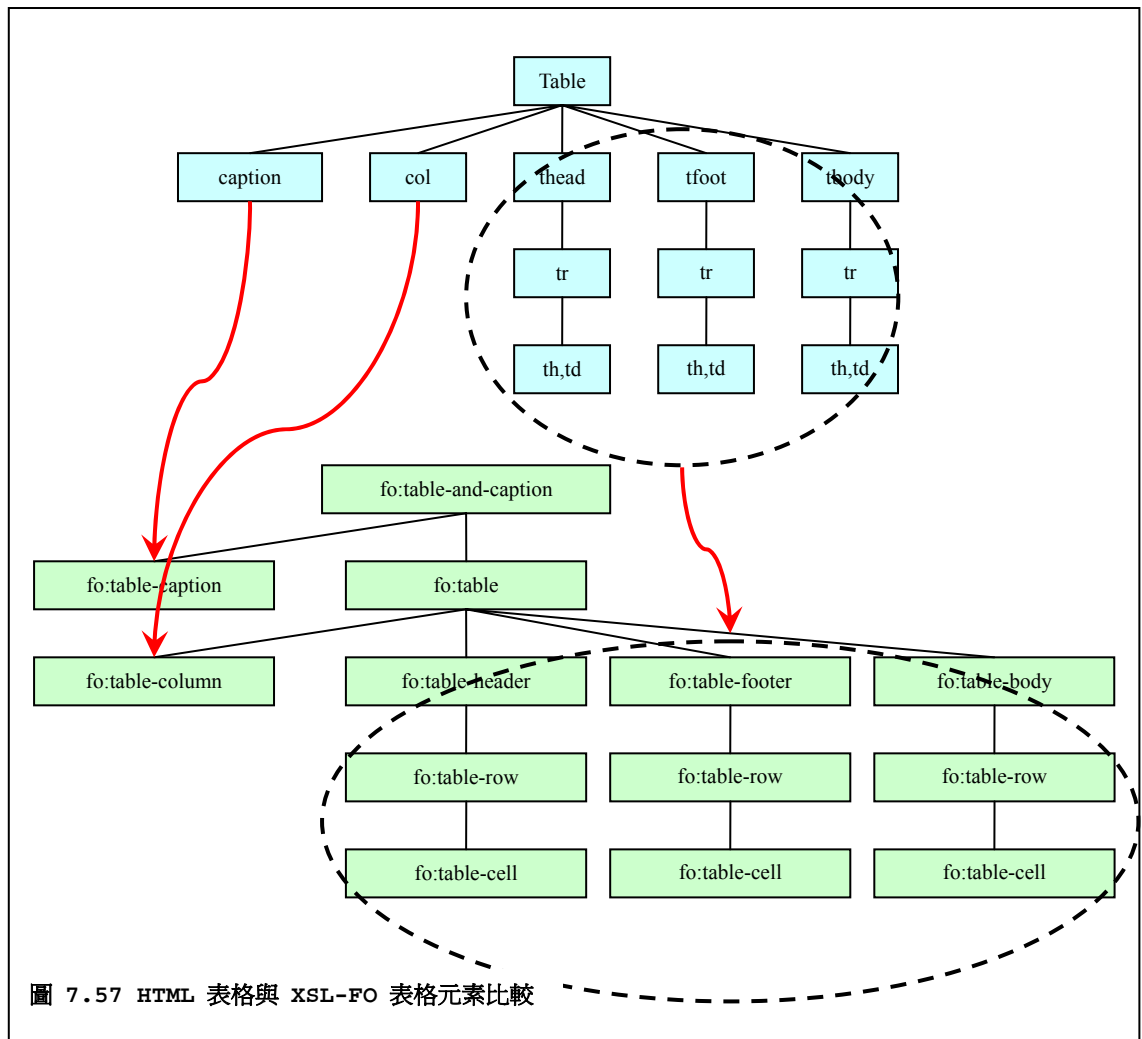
Table

caption

col

thead

tfoot

tbody

tr

tr

tr

th,td

th,td

th,td

fo:table-and-caption

fo:table-caption

fo:table

fo:table-column

fo:table-header

fo:table-footer

fo:table-body

fo:table-row

fo:table-row

fo:table-row

fo:table-cell

fo:table-cell

fo:table-cell

圖 7.57 HTML 表格與 XSL-FO 表格元素比較